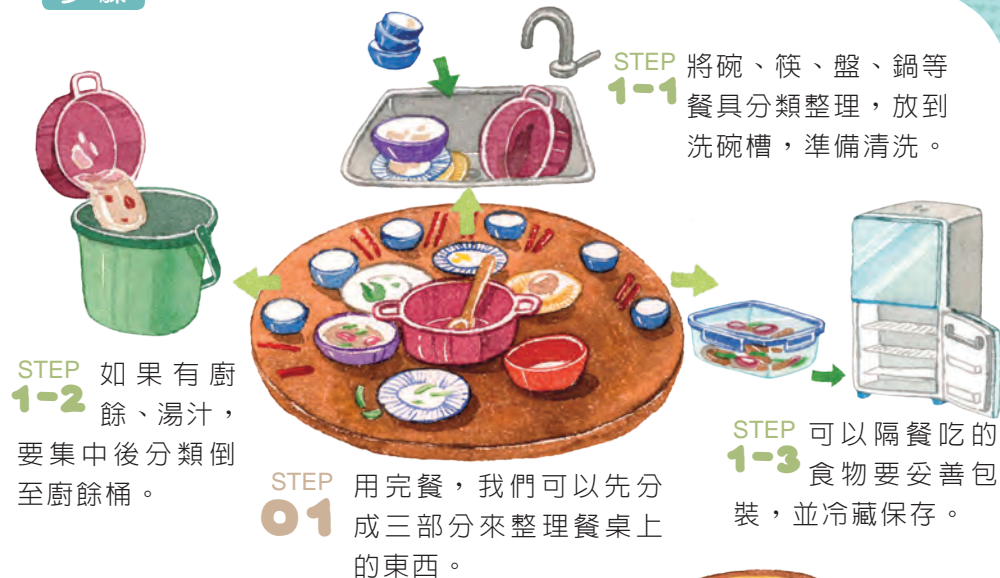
STEP 1-1 將碗、筷、盤、鍋等餐具分類整理，放到洗碗槽，準備清洗。

STEP 1-2 如果有廚餘、湯汁，要集中後分類倒至廚餘桶。

STEP 01 用完餐，我們可以先分成三部分來整理餐桌上的東西。

STEP 1-3 可以隔餐吃的食物要妥善包裝，並冷藏保存。